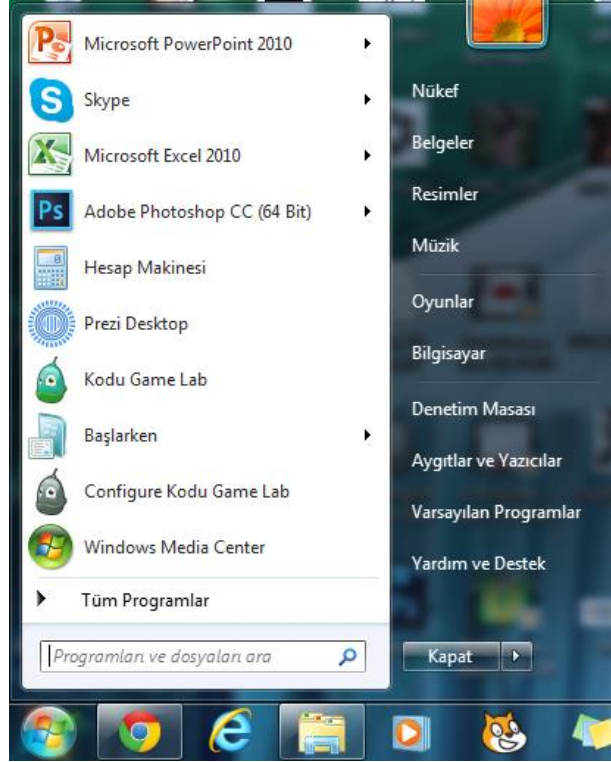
Microsoft PowerPoint 2010
Skype
Microsoft Excel 2010
Adobe Photoshop CC (64 Bit)
Hesap Makinesi
Prezi Desktop
Kodu Game Lab
Başlarken
Configure Kodu Game Lab
Windows Media Center
Tüm Programlar
Programları ve dosyaları ara

Nükef
Belgeler
Resimler
Müzik
Oyunlar
Bilgisayar
Denetim Masası
Aygıtlar ve Yazıcılar
Varsayılan Programlar
Yardım ve Destek
Kapat